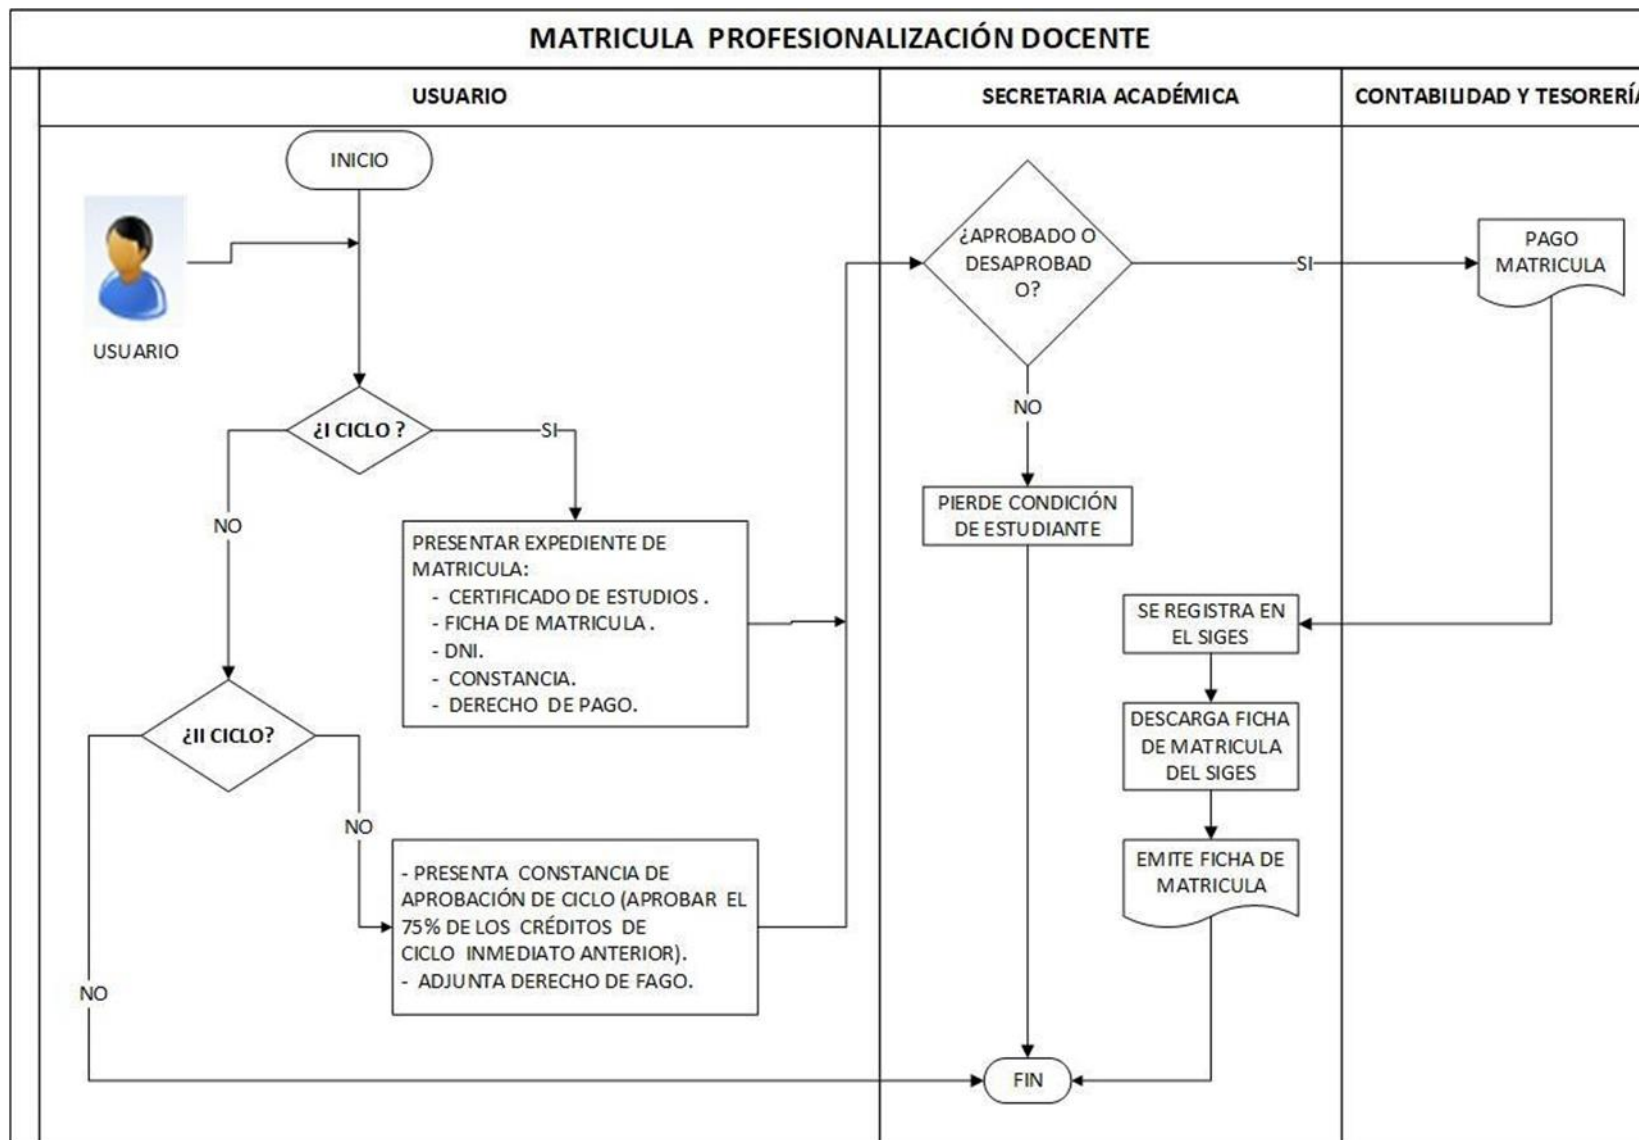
MATRICULA PROFESIONALIZACIÓN DOCENTE

USUARIO

SECRETARIA ACADÉMICA

CONTABILIDAD Y TESORERÍ

INICIO

USUARIO

¿I CICLO ?

SI

NO

PRESENTAR EXPEDIENTE DE MATRICULA:
- CERTIFICADO DE ESTUDIOS .
- FICHA DE MATRICULA .
- DNI.
- CONSTANCIA.
- DERECHO DE PAGO.

¿II CICLO?

NO

- PRESENTA CONSTANCIA DE APROBACIÓN DE CICLO (APROBAR EL 75% DE LOS CRÉDITOS DE CICLO INMEDIATO ANTERIOR).
- ADJUNTA DERECHO DE FAGO.

NO

¿APROBADO O DESAPROBAD O?

SI

PAGO MATRICULA

NO

PIERDE CONDICIÓN DE ESTUDIANTE

SE REGISTRA EN EL SIGES

DESCARGA FICHA DE MATRICULA DEL SIGES

EMITE FICHA DE MATRICULA

FIN